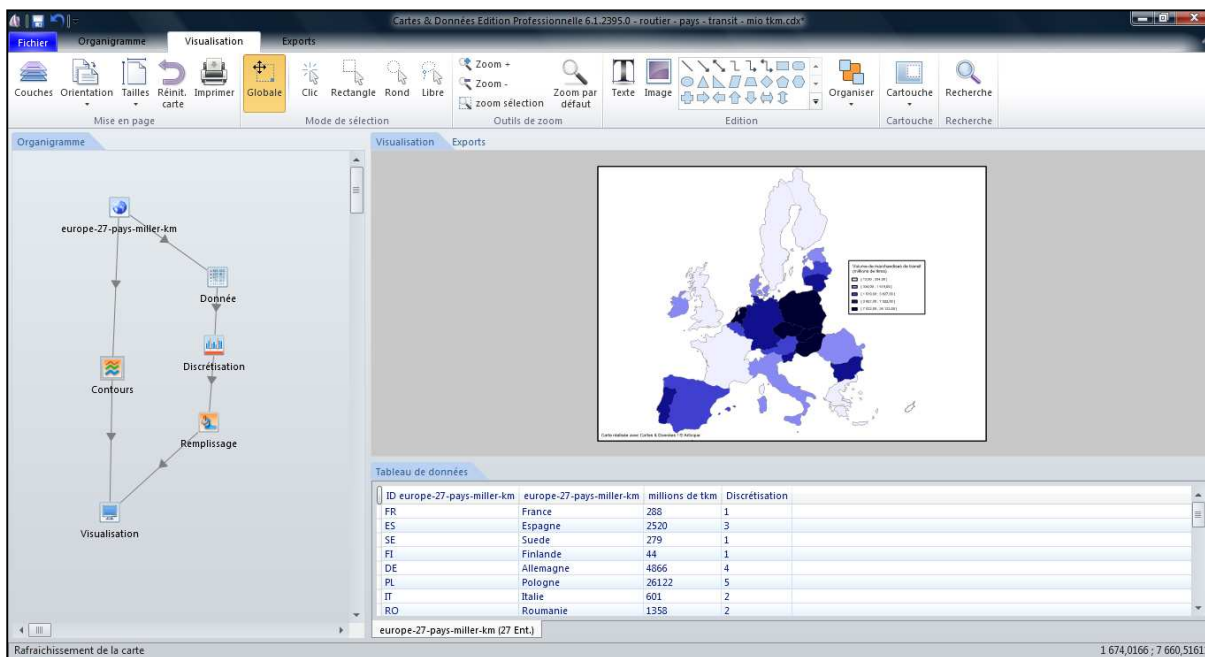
Cartes & Données Edition Professionnelle 6.1.2395.0 - routier - pays - transit - mio tkm.cdx*

Fichier Organigramme Visualisation Exports

Couches Orientation Tailles Réinit. carte Imprimer
Mise en page

Globale Clic Rectangle Rond Libre
Mode de sélection

Zoom + Zoom - zoom sélection Zoom par défaut
Outils de zoom

Texte Image
Edition

Organiser

Cartouche
Cartouche

Recherche
Recherche

Organigramme

europe-27-pays-miller-km
Donnée
Discrétisation
Contours
Remplissage
Visualisation

Visualisation Exports

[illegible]

Carte réalisée avec Cartes & Données © Articque

Tableau de données

| ID europe-27-pays-miller-km | europe-27-pays-miller-km | millions de tkm | Discrétisation |
|---|---|---|---|
| FR | France | 288 | 1 |
| ES | Espagne | 2520 | 3 |
| SE | Suede | 279 | 1 |
| FI | Finlande | 44 | 1 |
| DE | Allemagne | 4866 | 4 |
| PL | Pologne | 26122 | 5 |
| IT | Italie | 601 | 2 |
| RO | Roumanie | 1358 | 2 |

europe-27-pays-miller-km (27 Ent.)

Rafraichissement de la carte

1 674,0166 ; 7 660,5161